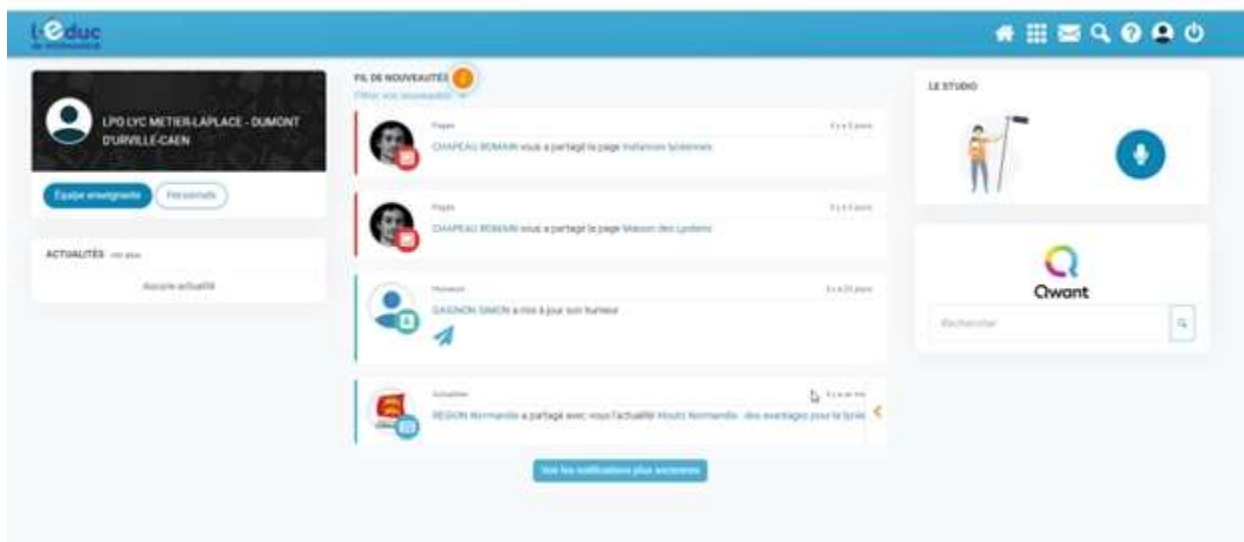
L'educ de Normandie

LPO LYC METIER-LAPLACE - DUMONT D'URVILLE-CAEN

Équipe enseignante

Personnels

ACTUALITÉS voir plus

Aucune actualité

FIL DE NOUVEAUTÉS 2

Filtrer vos nouveautés

Pages

Il y a 3 jours

CHAPEAU ROMAIN vous a partagé la page Instances lycéennes

Pages

Il y a 3 jours

CHAPEAU ROMAIN vous a partagé la page Maison des Lycéens

Humeurs

Il y a 20 jours

GAGNON SIMON a mis à jour son humeur

Actualités

Il y a un mois

RÉGION Normandie a partagé avec vous l'actualité Atouts Normandie : des avantages pour le lycée

Voir les notifications plus anciennes

LE STUDIO

Qwant

Rechercher